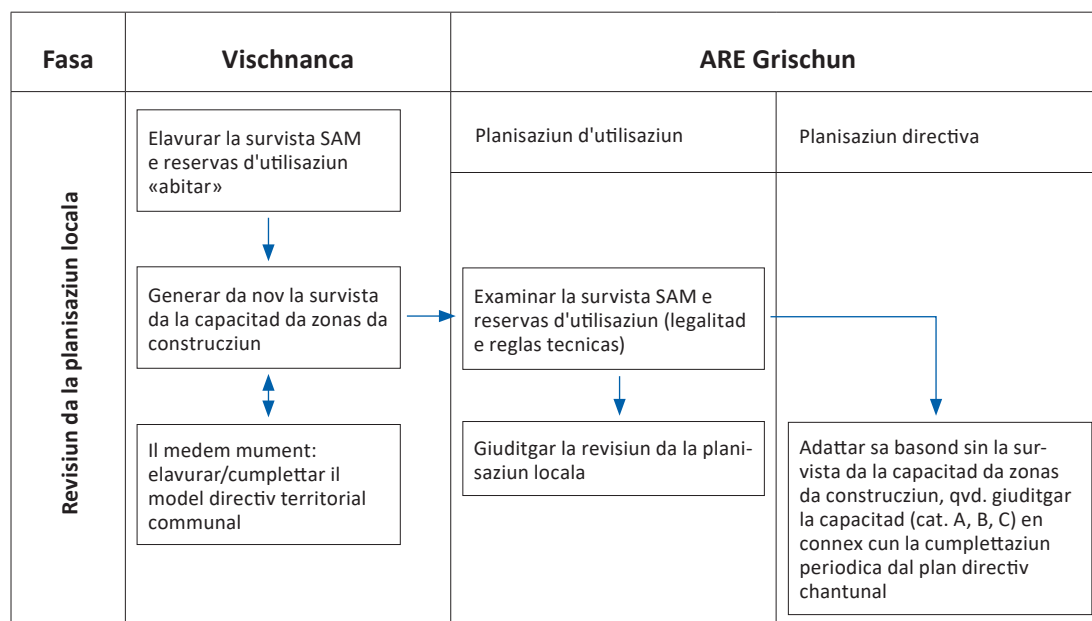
| Fasa | Vischnanca | ARE Grischun | |
|---|---|---|---|
| | | Planisaziun d'utilisaziun | Planisaziun directiva |
| Revisiun da la planisaziun locala | Elavurar la survista SAM e reservas d'utilisaziun «abitar» | | |
| | Generar da nov la survista da la capacitad da zonas da construcziun | Examinar la survista SAM e reservas d'utilisaziun (legalitad e reglas tecnicas) | |
| | Il medem mument: elavurar/cumplettar il model directiv territorial communal | Giuditgar la revisiun da la planisaziun locala | Adattar sa basond sin la survista da la capacitad da zonas da construcziun, qvd. giuditgar la capacitad (cat. A, B, C) en connex cun la cumplettaziun periodica dal plan directiv chantunal |